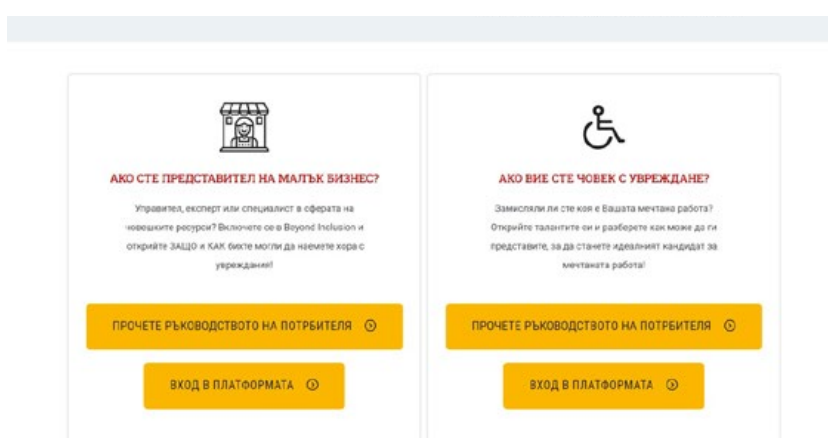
АКО СТЕ ПРЕДСТАВИТЕЛ НА МАЛЪК БИЗНЕС?

Управител, експерт или специалист в сферата на човешките ресурси? Включете се в Beyond Inclusion и открийте ЗАЩО и КАК бихте могли да наемете хора с увреждания!

ПРОЧЕТЕ РЪКОВОДСТВОТО НА ПОТРБИТЕЛЯ

ВХОД В ПЛАТФОРМАТА

АКО ВИЕ СТЕ ЧОВЕК С УВРЕЖДАНЕ?

Замисляли ли сте коя е Вашата мечтана работа? Открийте талантите си и разберете как може да ги представите, за да станете идеалният кандидат за мечтаната работа!

ПРОЧЕТЕ РЪКОВОДСТВОТО НА ПОТРБИТЕЛЯ

ВХОД В ПЛАТФОРМАТА